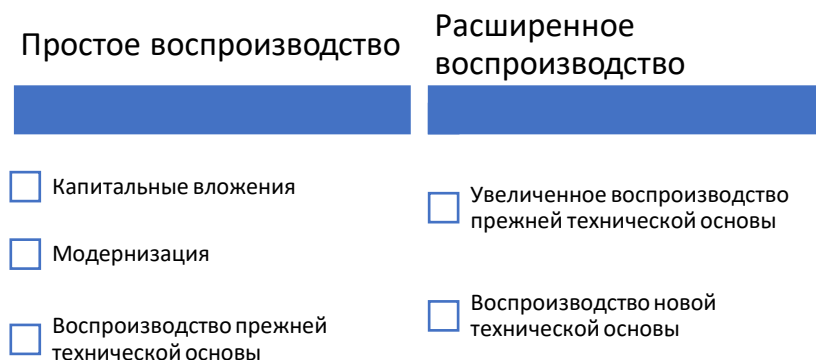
Простое воспроизводство

Капитальные вложения

Модернизация

Воспроизводство прежней технической основы

Расширенное воспроизводство

Увеличенное воспроизводство прежней технической основы

Воспроизводство новой технической основы